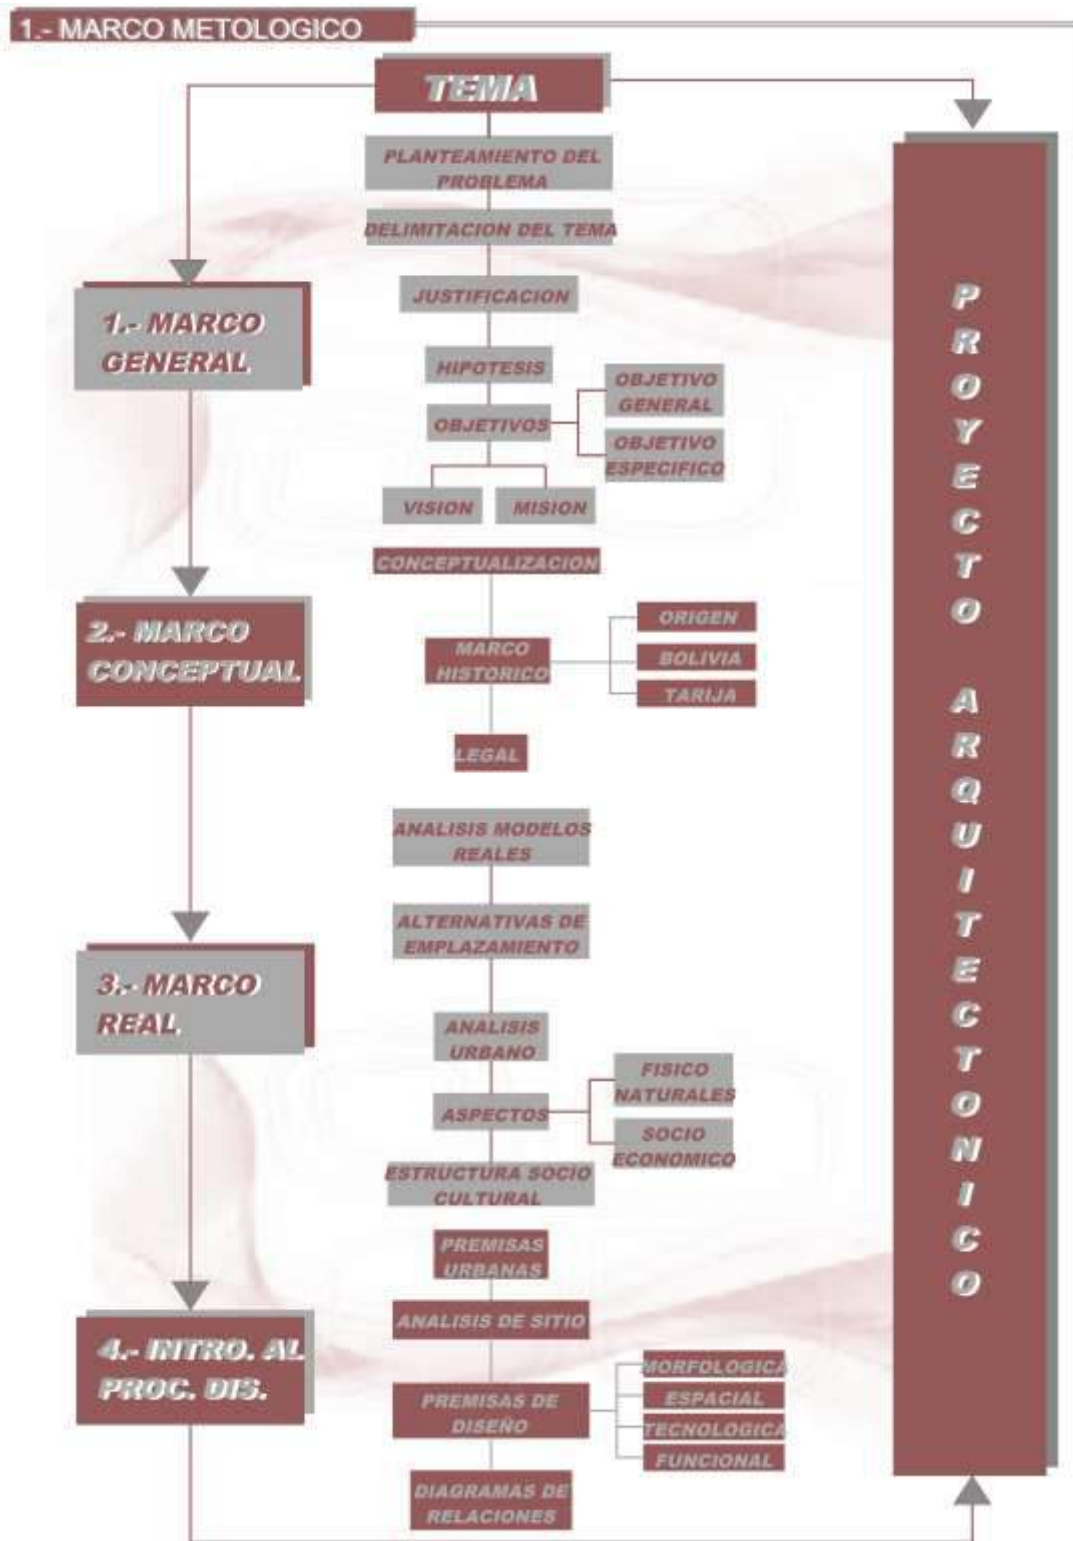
1.- MARCO METOLOGICO

TEMA

PLANTEAMIENTO DEL PROBLEMA

DELIMITACION DEL TEMA

JUSTIFICACION

HIPOTESIS

OBJETIVOS

OBJETIVO GENERAL

OBJETIVO ESPECIFICO

VISION

MISION

1.- MARCO GENERAL

CONCEPTUALIZACION

2.- MARCO CONCEPTUAL

MARCO HISTORICO

ORIGEN

BOLIVIA

TARIJA

LEGAL

ANALISIS MODELOS REALES

ALTERNATIVAS DE EMPLAZAMIENTO

3.- MARCO REAL

ANALISIS URBANO

ASPECTOS

FISICO NATURALES

SOCIO ECONOMICO

ESTRUCTURA SOCIO CULTURAL

PREMISAS URBANAS

ANALISIS DE SITIO

4.- INTRO. AL PROC. DIS.

PREMISAS DE DISEÑO

MORFOLOGICA

ESPACIAL

TECNOLOGICA

FUNCIONAL

DIAGRAMAS DE RELACIONES

PROYECTO ARQUITECTONICO